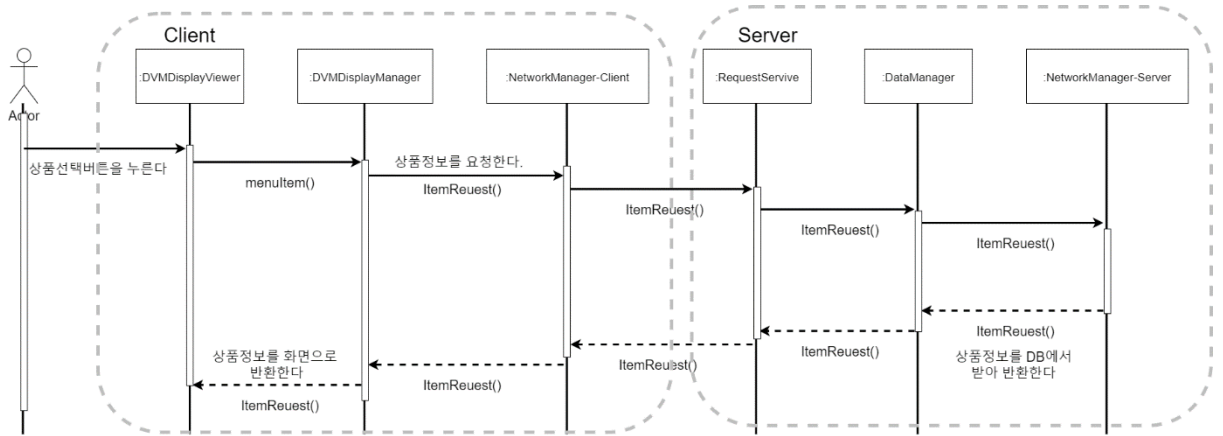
Client

Server

Actor

:DVMDisplayViewer

:DVMDisplayManager

:NetworkManager-Client

:RequestServive

:DataManager

:NetworkManager-Server

상품선택버튼을 누른다

menuItem()

상품정보를 요청한다.

ItemReuest()

ItemReuest()

ItemReuest()

ItemReuest()

ItemReuest()

ItemReuest()

상품정보를 DB에서 받아 반환한다

ItemReuest()

상품정보를 화면으로 반환한다

ItemReuest()

ItemReuest()